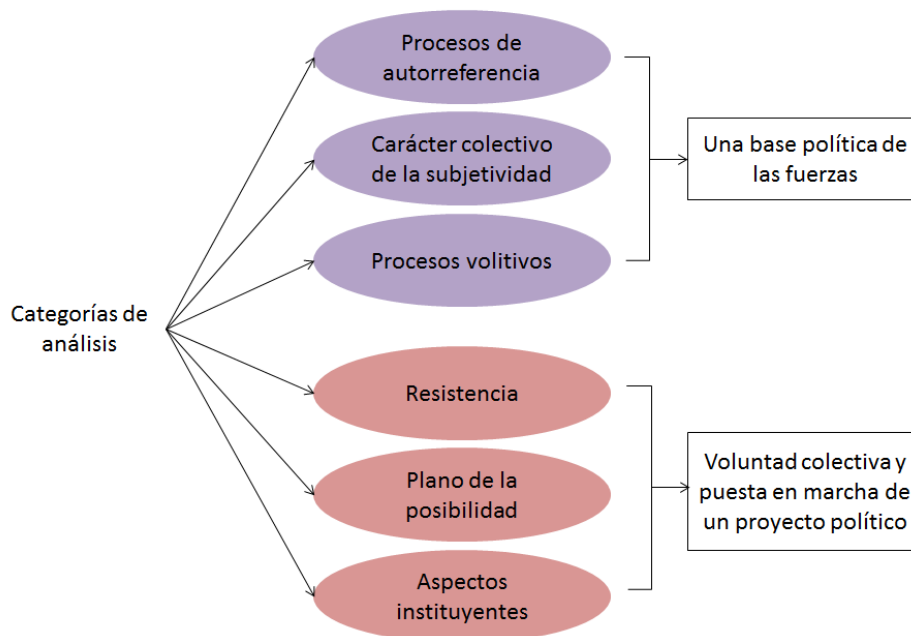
Categorías de análisis

Procesos de autorreferencia

Carácter colectivo de la subjetividad

Procesos volitivos

Una base política de las fuerzas

Resistencia

Plano de la posibilidad

Aspectos instituyentes

Voluntad colectiva y puesta en marcha de un proyecto político